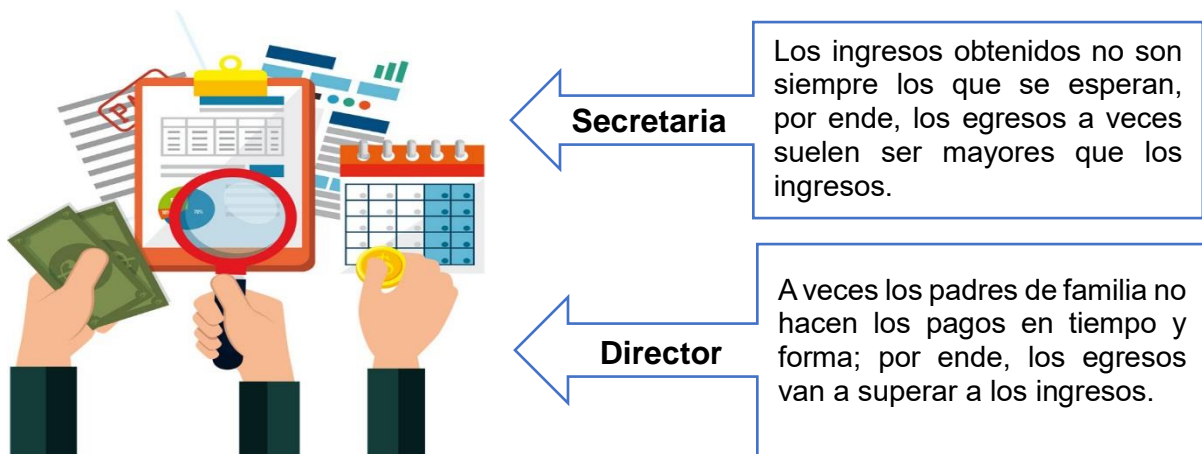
Secretaria

Los ingresos obtenidos no son siempre los que se esperan, por ende, los egresos a veces suelen ser mayores que los ingresos.

Director

A veces los padres de familia no hacen los pagos en tiempo y forma; por ende, los egresos van a superar a los ingresos.